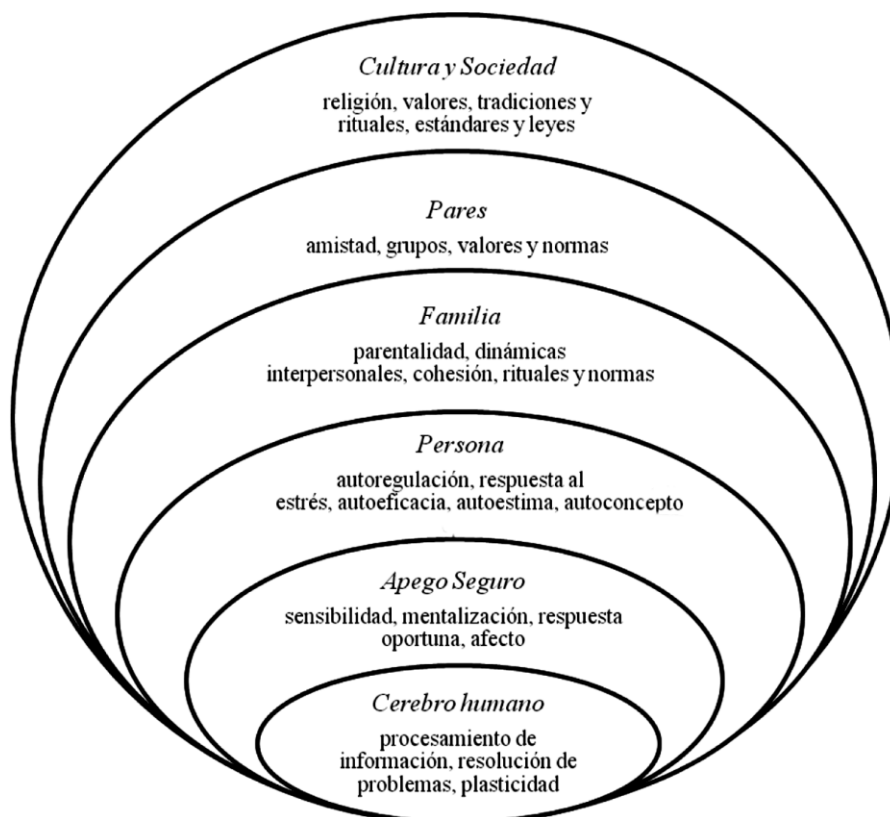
Cultura y Sociedad
religión, valores, tradiciones y rituales, estándares y leyes

Pares
amistad, grupos, valores y normas

Familia
parentalidad, dinámicas interpersonales, cohesión, rituales y normas

Persona
autoregulación, respuesta al estrés, autoeficacia, autoestima, autoconcepto

Apego Seguro
sensibilidad, mentalización, respuesta oportuna, afecto

Cerebro humano
procesamiento de información, resolución de problemas, plasticidad